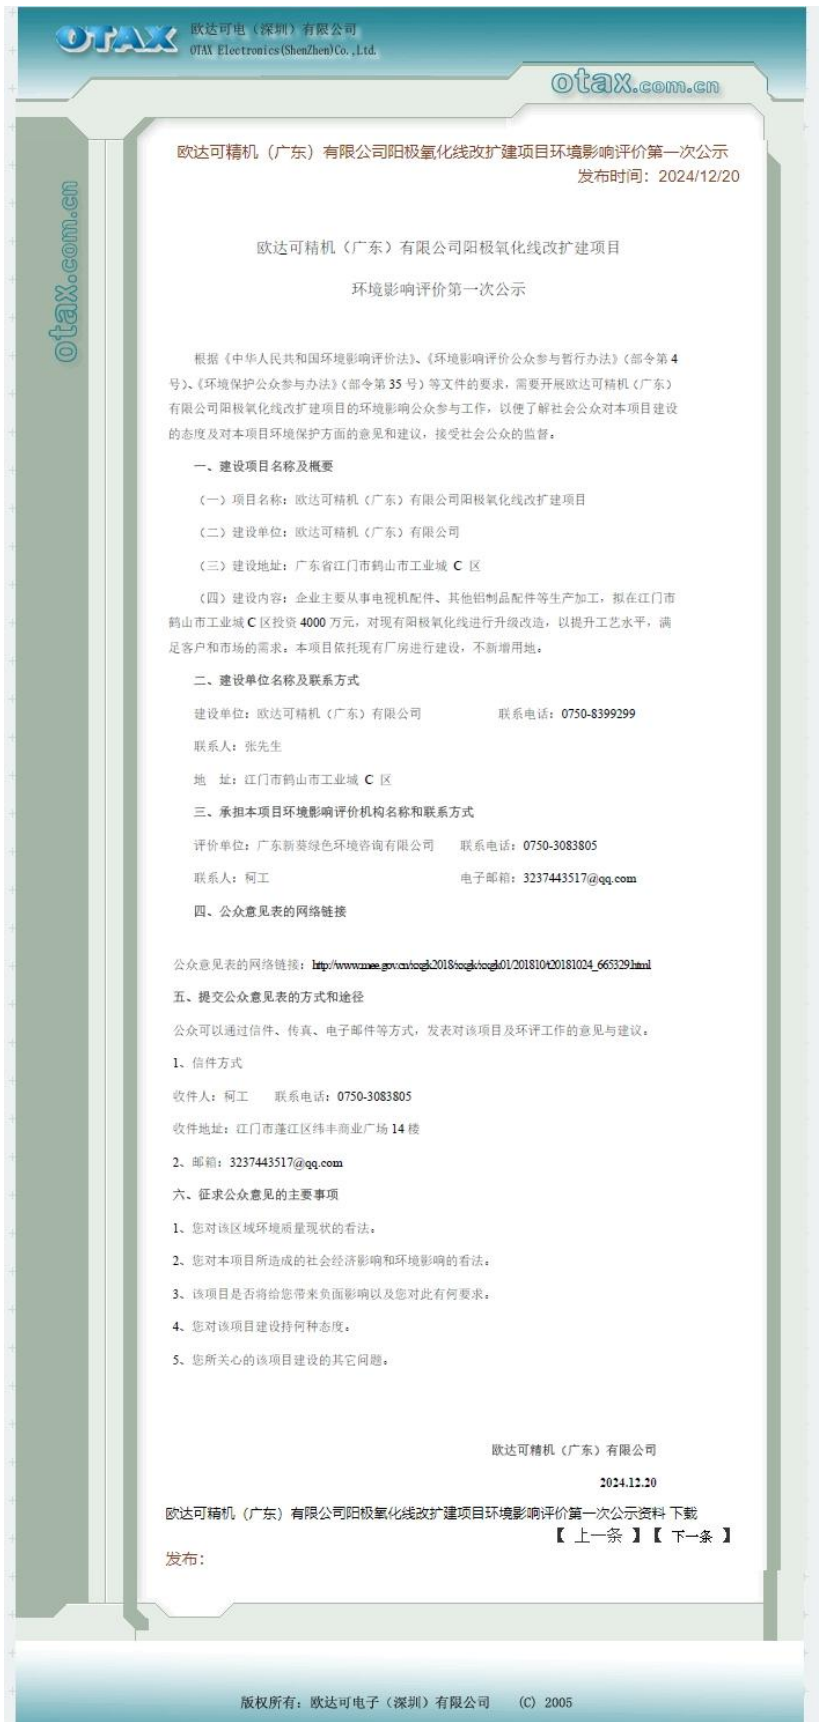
OTAX 欧达可电（深圳）有限公司
OTAX Electronics(ShenZhen)Co.,Ltd.

otax.com.cn

otax.com.cn

欧达可精机（广东）有限公司阳极氧化线改扩建项目环境影响评价第一次公示
发布时间：2024/12/20

欧达可精机（广东）有限公司阳极氧化线改扩建项目

环境影响评价第一次公示

根据《中华人民共和国环境影响评价法》、《环境影响评价公众参与暂行办法》（部令第4号）、《环境保护公众参与办法》（部令第35号）等文件的要求，需要开展欧达可精机（广东）有限公司阳极氧化线改扩建项目的环境影响公众参与工作，以便了解社会公众对本项目建设的态度及对本项目环境保护方面的意见和建议，接受社会公众的监督。

一、建设项目名称及概要

（一）项目名称：欧达可精机（广东）有限公司阳极氧化线改扩建项目

（二）建设单位：欧达可精机（广东）有限公司

（三）建设地址：广东省江门市鹤山市工业城 C 区

（四）建设内容：企业主要从事电视机配件、其他铝制品配件等生产加工，拟在江门市鹤山市工业城 C 区投资 4000 万元，对现有阳极氧化线进行升级改造，以提升工艺水平，满足客户和市场的需求。本项目依托现有厂房进行建设，不新增用地。

二、建设单位名称及联系方式

建设单位：欧达可精机（广东）有限公司　　联系电话：0750-8399299

联系人：张先生

地　址：江门市鹤山市工业城 C 区

三、承担本项目环境影响评价机构名称和联系方式

评价单位：广东新葵绿色环境咨询有限公司　　联系电话：0750-3083805

联系人：柯工　　电子邮箱：3237443517@qq.com

四、公众意见表的网络链接

公众意见表的网络链接：http://www.mee.gov.cn/xxgk2018/xxgk/xxgk01/201810/t20181024_665329.html

五、提交公众意见表的方式和途径

公众可以通过信件、传真、电子邮件等方式，发表对该项目及环评工作的意见与建议。

1、信件方式

收件人：柯工　　联系电话：0750-3083805

收件地址：江门市蓬江区纬丰商业广场 14 楼

2、邮箱：3237443517@qq.com

六、征求公众意见的主要事项

1、您对该区域环境质量现状的看法。

2、您对本项目所造成的社会经济影响和环境影响的看法。

3、该项目是否将给您带来负面影响以及您对此有何要求。

4、您对该项目建设持何种态度。

5、您所关心的该项目建设的其它问题。

欧达可精机（广东）有限公司

2024.12.20

欧达可精机（广东）有限公司阳极氧化线改扩建项目环境影响评价第一次公示资料 下载
【 上一条 】【 下一条 】
发布:

版权所有：欧达可电子（深圳）有限公司　(C) 2005